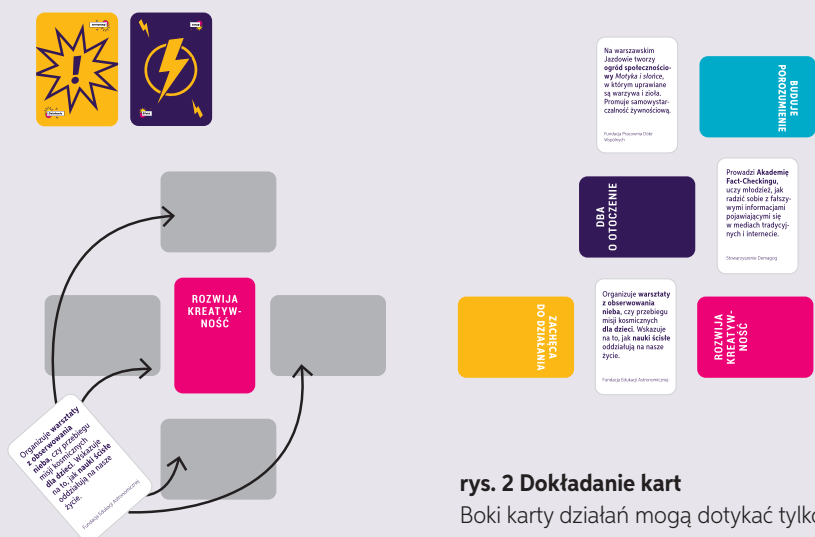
ROZWIJA KREATYWNOŚĆ

Organizuje **warsztaty z obserwowania nieba**, czy przebiegu misji kosmicznych **dla dzieci**. Wskazuje na to, jak **nauki ścisłe** oddziałują na nasze życie.

Fundacja Edukacji Astronomicznej

Na warszawskim Jazdowie tworzy **ogród społecznościowy** *Motyka i słońce*, w którym uprawiane są warzywa i zioła. Promuje samowystarczalność żywnościową.

Fundacja Pracownia Dóbr Wspólnych

BUDUJE POROZUMIENIE

DBA O OTOCZENIE

Prowadzi **Akademię Fact-Checkingu**, uczy młodzież, jak radzić sobie z fałszywymi informacjami pojawiającymi się w mediach tradycyjnych i internecie.

Stowarzyszenie Demagog

ZACHĘCA DO DZIAŁANIA

Organizuje **warsztaty z obserwowania nieba**, czy przebiegu misji kosmicznych **dla dzieci**. Wskazuje na to, jak **nauki ścisłe** oddziałują na nasze życie.

Fundacja Edukacji Astronomicznej

ROZWIJA KREATYWNOŚĆ

**rys. 2 Dokładanie kart**

Boki karty działań mogą dotykać tylko